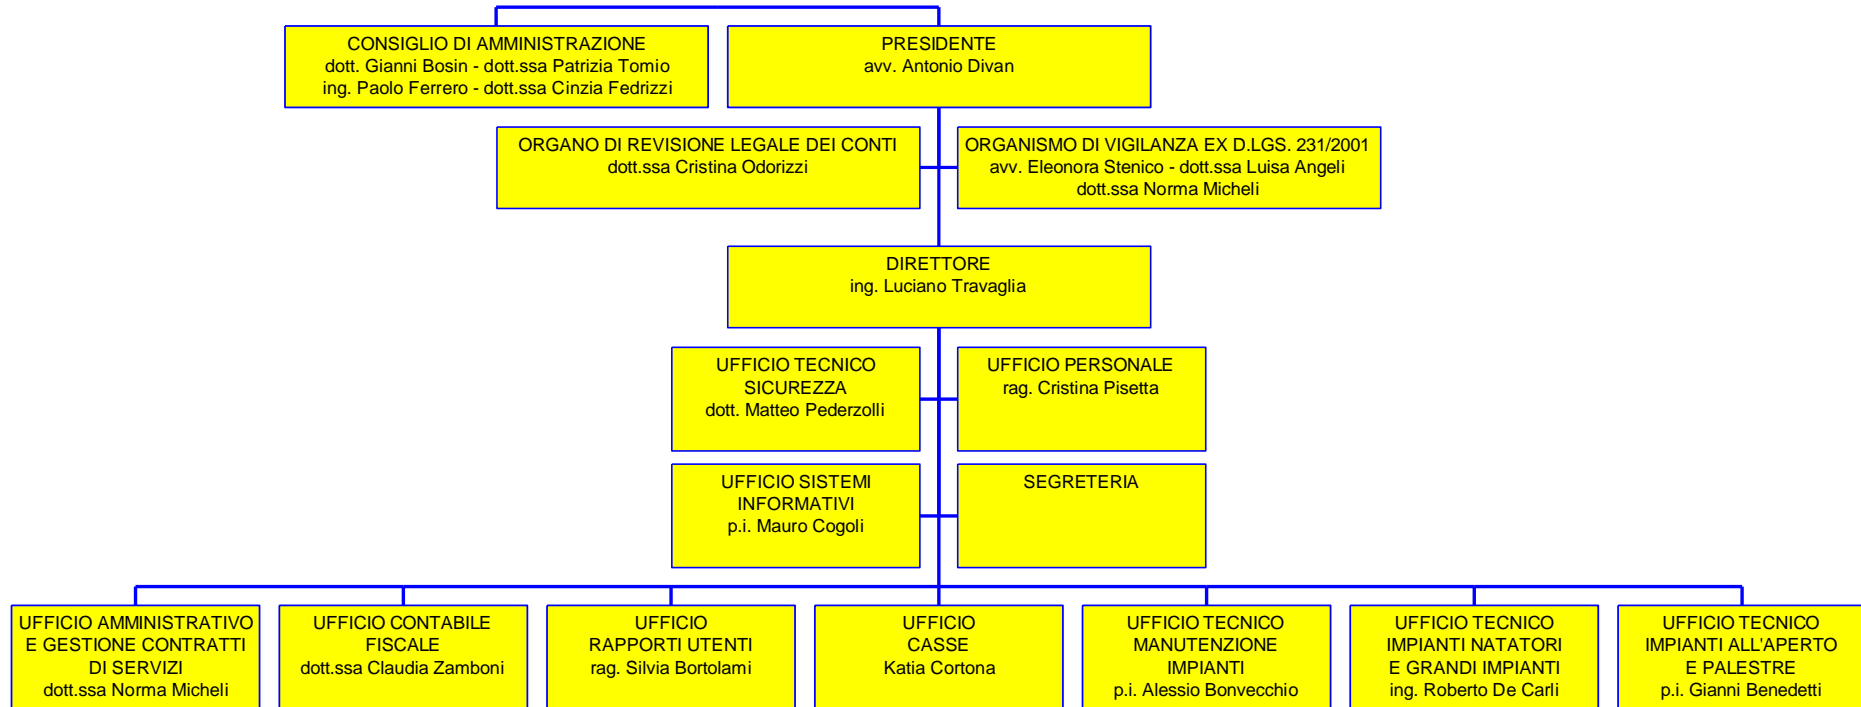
CONSIGLIO DI AMMINISTRAZIONE
dott. Gianni Bosin - dott.ssa Patrizia Tomio
ing. Paolo Ferrero - dott.ssa Cinzia Fedrizzi

PRESIDENTE
avv. Antonio Divan

ORGANO DI REVISIONE LEGALE DEI CONTI
dott.ssa Cristina Odorizzi

ORGANISMO DI VIGILANZA EX D.LGS. 231/2001
avv. Eleonora Stenico - dott.ssa Luisa Angeli
dott.ssa Norma Micheli

DIRETTORE
ing. Luciano Travaglia

UFFICIO TECNICO
SICUREZZA
dott. Matteo Pederzolli

UFFICIO PERSONALE
rag. Cristina Pisetta

UFFICIO SISTEMI
INFORMATIVI
p.i. Mauro Cogoli

SEGRETERIA

UFFICIO AMMINISTRATIVO
E GESTIONE CONTRATTI
DI SERVIZI
dott.ssa Norma Micheli

UFFICIO CONTABILE
FISCALE
dott.ssa Claudia Zamboni

UFFICIO
RAPPORTI UTENTI
rag. Silvia Bortolami

UFFICIO
CASSE
Katia Cortona

UFFICIO TECNICO
MANUTENZIONE
IMPIANTI
p.i. Alessio Bonvecchio

UFFICIO TECNICO
IMPIANTI NATATORI
E GRANDI IMPIANTI
ing. Roberto De Carli

UFFICIO TECNICO
IMPIANTI ALL'APERTO
E PALESTRE
p.i. Gianni Benedetti